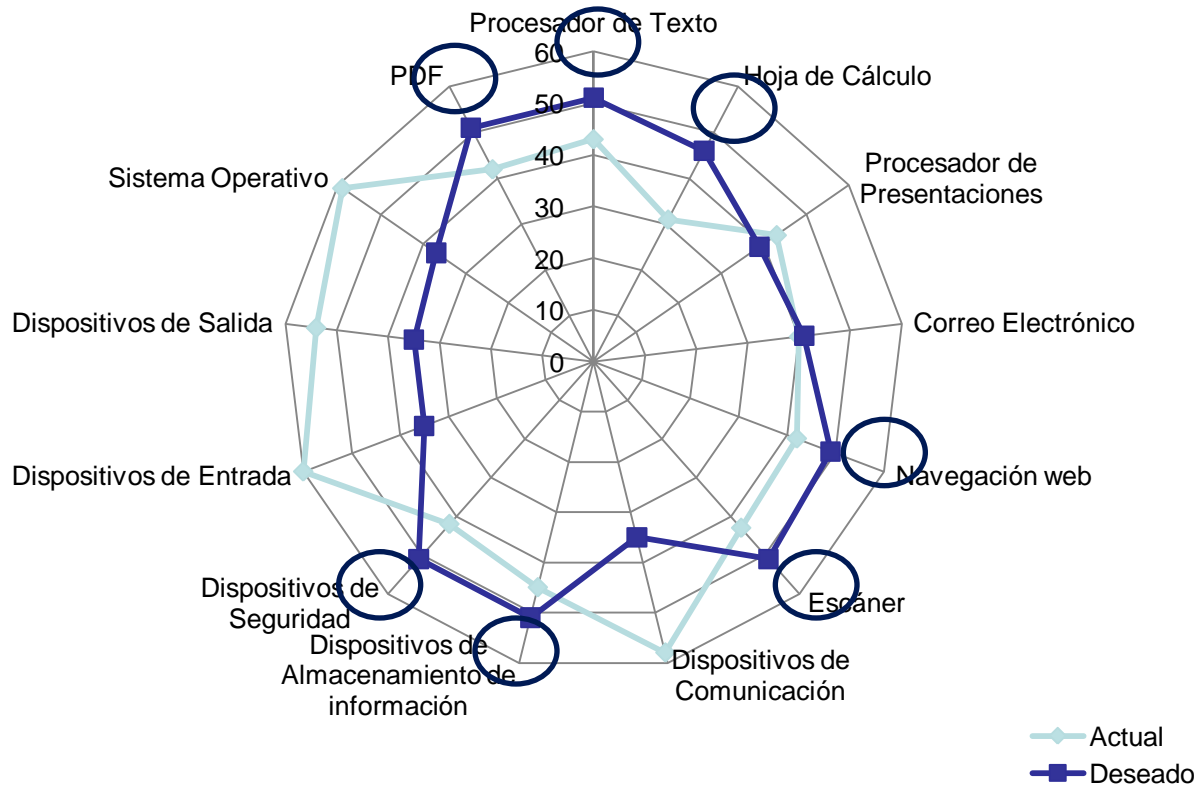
Procesador de Texto
60
50
40
30
20
10
0
Hoja de Cálculo
Procesador de Presentaciones
Correo Electrónico
Navegación web
Escáner
Dispositivos de Comunicación
Dispositivos de Almacenamiento de información
Dispositivos de Seguridad
Dispositivos de Entrada
Dispositivos de Salida
Sistema Operativo
PDF
Actual
Deseado